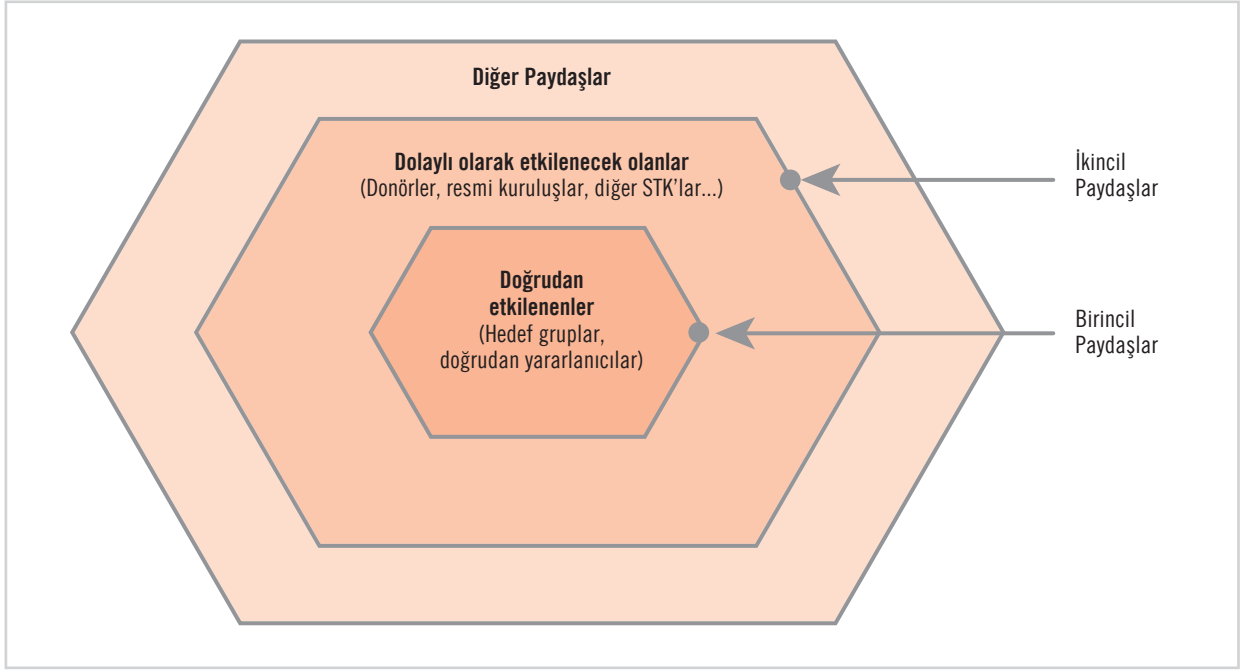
Diğer Paydaşlar

Dolaylı olarak etkilenecek olanlar
(Donörler, resmi kuruluşlar, diğer STK'lar...)

Doğrudan etkilenenler
(Hedef gruplar, doğrudan yararlanıcılar)

İkincil Paydaşlar

Birincil Paydaşlar